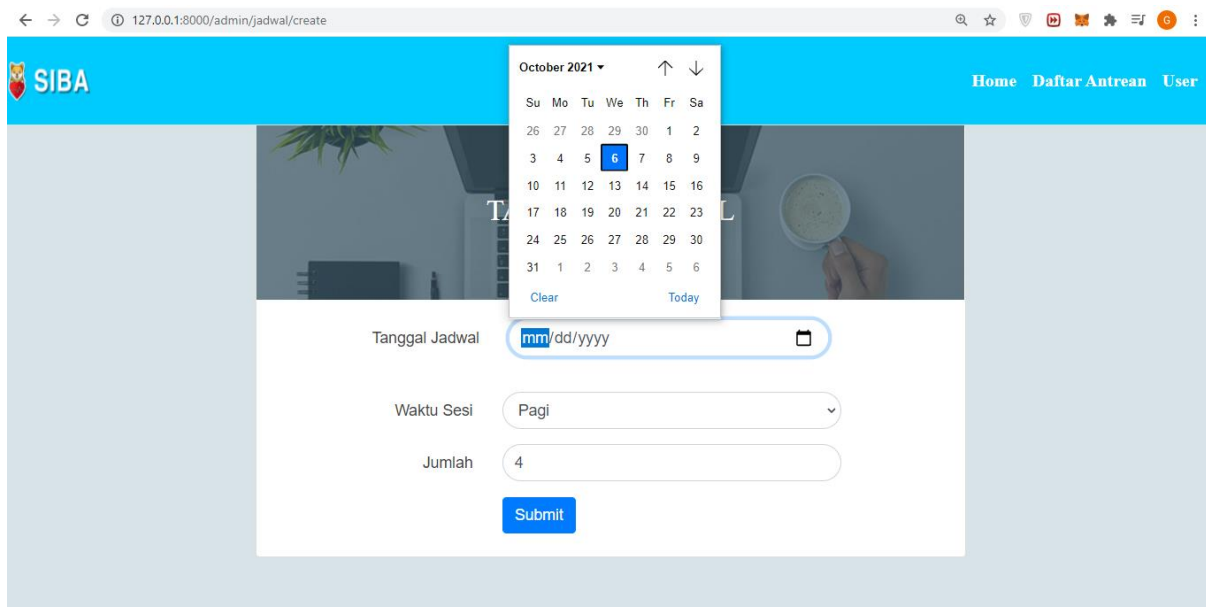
127.0.0.1:8000/admin/jadwal/create

SIBA

Home Daftar Antrean User

October 2021

| Su | Mo | Tu | We | Th | Fr | Sa |
|---|---|---|---|---|---|---|
| 26 | 27 | 28 | 29 | 30 | 1 | 2 |
| 3 | 4 | 5 | 6 | 7 | 8 | 9 |
| 10 | 11 | 12 | 13 | 14 | 15 | 16 |
| 17 | 18 | 19 | 20 | 21 | 22 | 23 |
| 24 | 25 | 26 | 27 | 28 | 29 | 30 |
| 31 | 1 | 2 | 3 | 4 | 5 | 6 |

Clear Today

TA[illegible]L

Tanggal Jadwal mm/dd/yyyy

Waktu Sesi Pagi

Jumlah 4

Submit